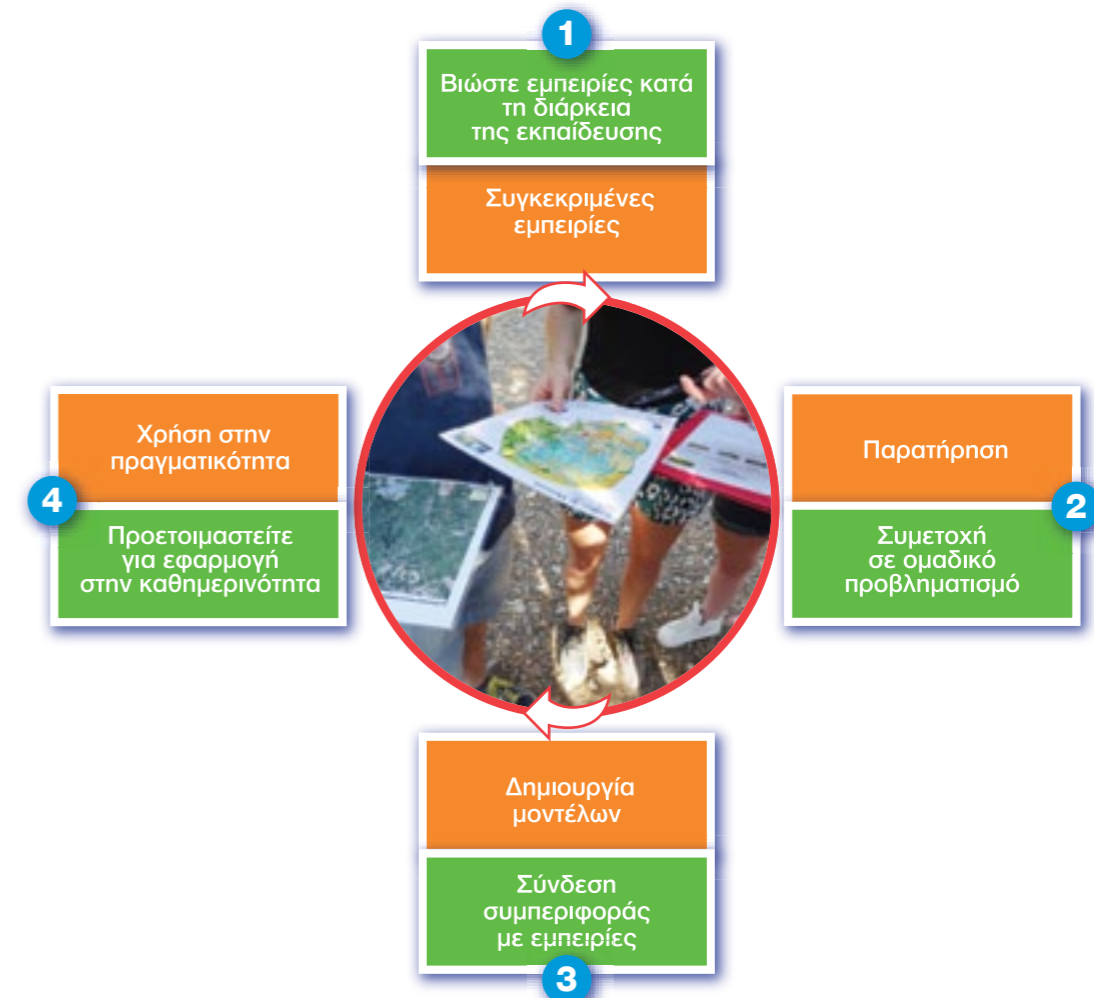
1

Βιώστε εμπειρίες κατά τη διάρκεια της εκπαίδευσης

Συγκεκριμένες εμπειρίες

Παρατήρηση

2

Συμετοχή σε ομαδικό προβληματισμό

Δημιουργία μοντέλων

Σύνδεση συμπεριφοράς με εμπειρίες

3

Χρήση στην πραγματικότητα

4

Προετοιμαστείτε για εφαρμογή στην καθημερινότητα